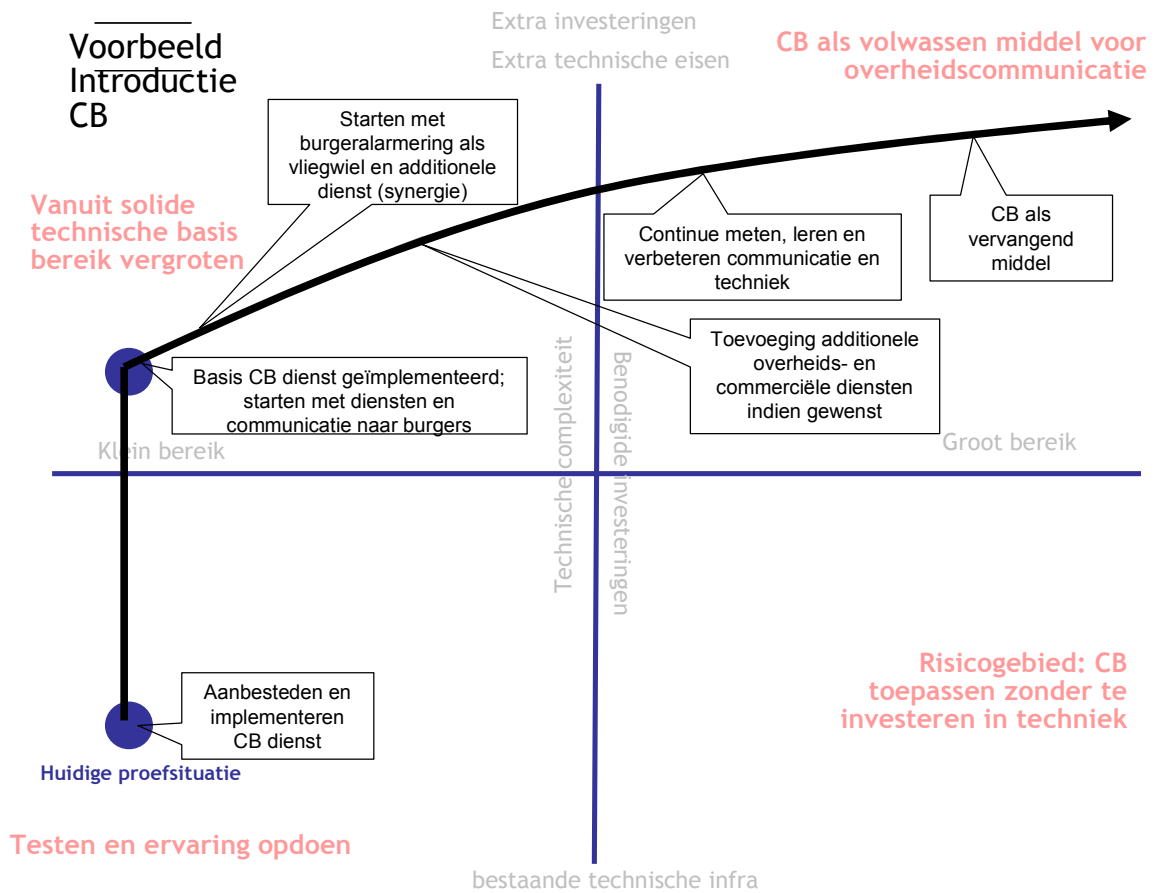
Voorbeeld Introductie CB

Extra investeringen

Extra technische eisen

CB als volwassen middel voor overheidscommunicatie

Starten met burgeralarmering als vliegwiel en additionele dienst (synergie)

Vanuit solide technische basis bereik vergroten

Continue meten, leren en verbeteren communicatie en techniek

CB als vervangend middel

Toevoeging additionele overheids- en commerciële diensten indien gewenst

Basis CB dienst geïmplementeerd; starten met diensten en communicatie naar burgers

Klein bereik

Groot bereik

Technische complexiteit

Benodigde investeringen

Risicogebied: CB toepassen zonder te investeren in techniek

Aanbesteden en implementeren CB dienst

Huidige proefsituatie

Testen en ervaring opdoen

bestaande technische infra